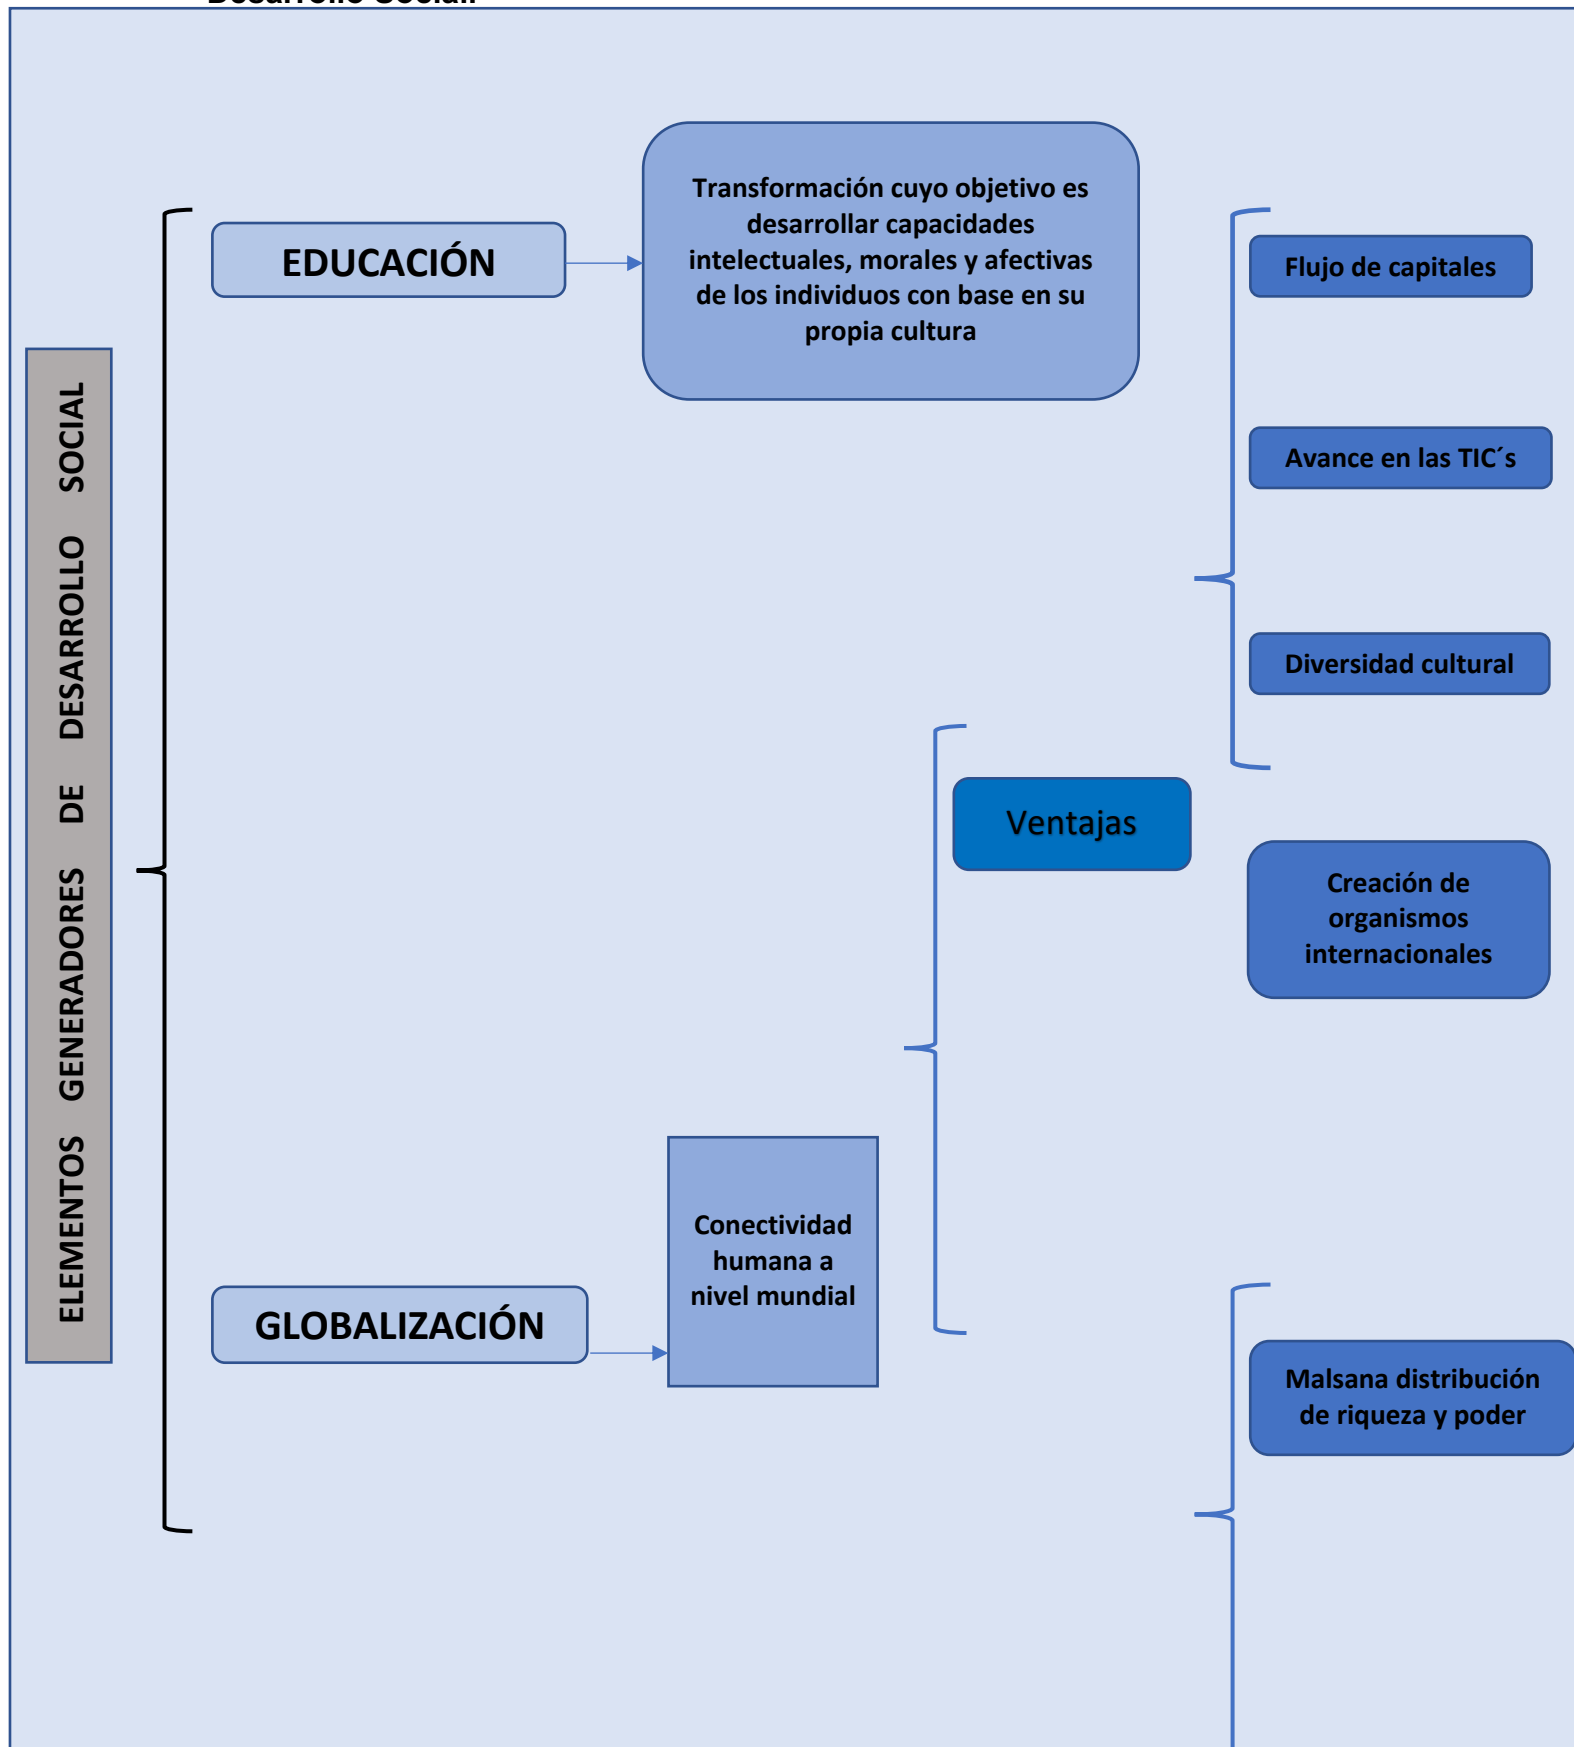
ELEMENTOS GENERADORES DE DESARROLLO SOCIAL

EDUCACIÓN

Transformación cuyo objetivo es desarrollar capacidades intelectuales, morales y afectivas de los individuos con base en su propia cultura

Flujo de capitales

Avance en las TIC´s

Diversidad cultural

Ventajas

Creación de organismos internacionales

GLOBALIZACIÓN

Conectividad humana a nivel mundial

Malsana distribución de riqueza y poder